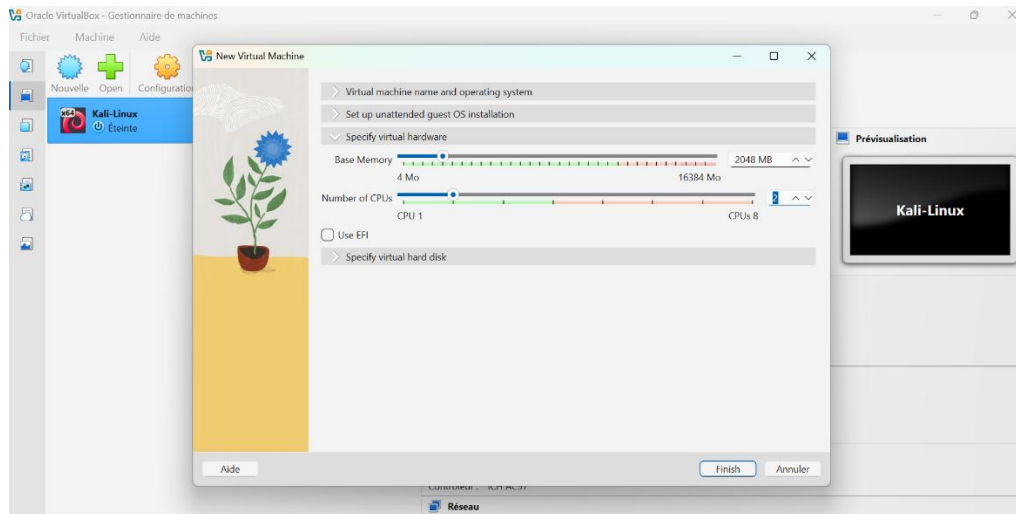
Oracle VirtualBox - Gestionnaire de machines

Fichier Machine Aide

Nouvelle Open Configuratio

Kali-Linux
Éteinte

New Virtual Machine

Virtual machine name and operating system

Set up unattended guest OS installation

Specify virtual hardware

Base Memory 2048 MB

4 Mo 16384 Mo

Number of CPUs 2

CPU 1 CPUs 8

Use EFI

Specify virtual hard disk

Aide Finish Annuler

Prévisualisation

Kali-Linux

Contrôleur : ICH AC97

Réseau